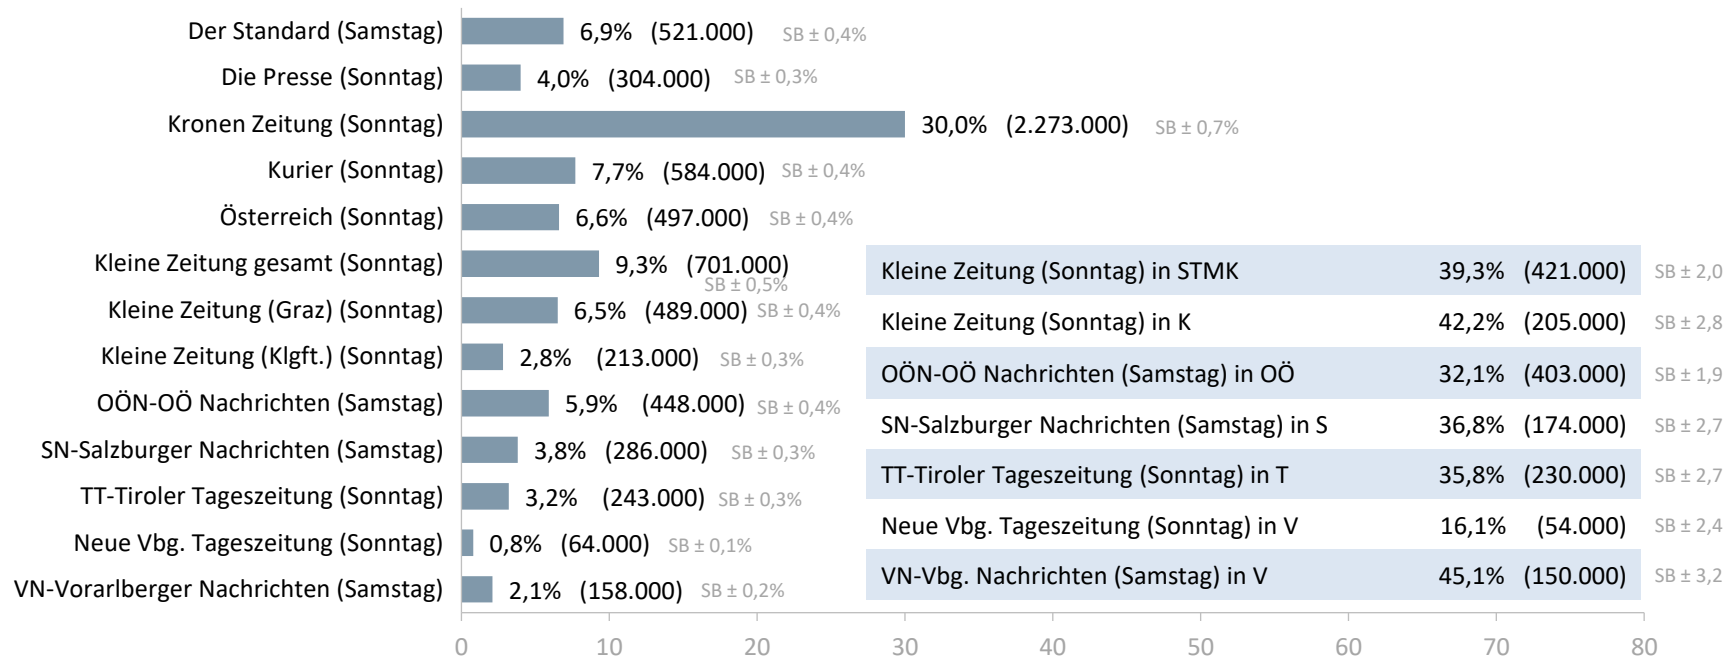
Der Standard (Samstag) 6,9% (521.000) SB ± 0,4%
Die Presse (Sonntag) 4,0% (304.000) SB ± 0,3%
Kronen Zeitung (Sonntag) 30,0% (2.273.000) SB ± 0,7%
Kurier (Sonntag) 7,7% (584.000) SB ± 0,4%
Österreich (Sonntag) 6,6% (497.000) SB ± 0,4%
Kleine Zeitung gesamt (Sonntag) 9,3% (701.000) SB ± 0,5%
Kleine Zeitung (Graz) (Sonntag) 6,5% (489.000) SB ± 0,4%
Kleine Zeitung (Klgft.) (Sonntag) 2,8% (213.000) SB ± 0,3%
OÖN-OÖ Nachrichten (Samstag) 5,9% (448.000) SB ± 0,4%
SN-Salzburger Nachrichten (Samstag) 3,8% (286.000) SB ± 0,3%
TT-Tiroler Tageszeitung (Sonntag) 3,2% (243.000) SB ± 0,3%
Neue Vbg. Tageszeitung (Sonntag) 0,8% (64.000) SB ± 0,1%
VN-Vorarlberger Nachrichten (Samstag) 2,1% (158.000) SB ± 0,2%

| | | | |
|---|---|---|---|
| Kleine Zeitung (Sonntag) in STMK | 39,3% | (421.000) | SB ± 2,0 |
| Kleine Zeitung (Sonntag) in K | 42,2% | (205.000) | SB ± 2,8 |
| OÖN-OÖ Nachrichten (Samstag) in OÖ | 32,1% | (403.000) | SB ± 1,9 |
| SN-Salzburger Nachrichten (Samstag) in S | 36,8% | (174.000) | SB ± 2,7 |
| TT-Tiroler Tageszeitung (Sonntag) in T | 35,8% | (230.000) | SB ± 2,7 |
| Neue Vbg. Tageszeitung (Sonntag) in V | 16,1% | (54.000) | SB ± 2,4 |
| VN-Vbg. Nachrichten (Samstag) in V | 45,1% | (150.000) | SB ± 3,2 |

0 10 20 30 40 50 60 70 80